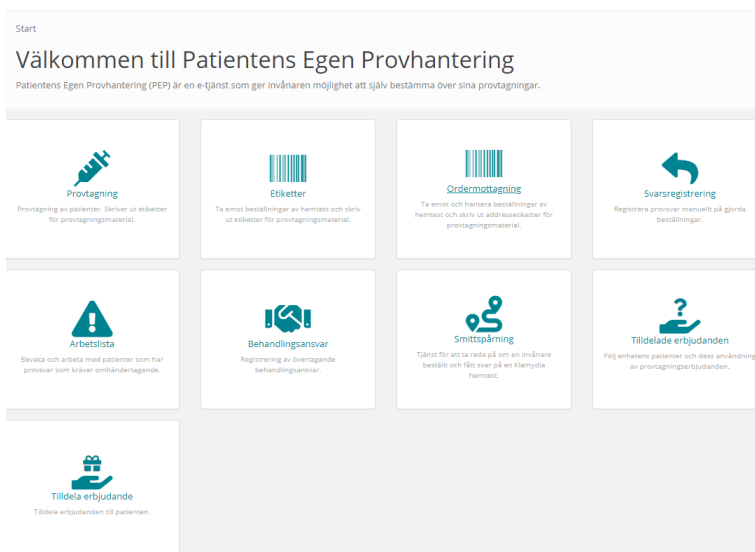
Start

Välkommen till Patientens Egen Provhantering

Patientens Egen Provhantering (PEP) är en e-tjänst som ger invånaren möjlighet att själv bestämma över sina provtagningar.

Provtagning
Provtagning av patienter. Skriver ut etiketter för provtagningsmaterial.

Etiketter
Ta emot beställningar av hemtest och skriv ut etiketter för provtagningsmaterial.

Ordermottagning
Ta emot och hantera beställningar av hemtest och skriv ut addressetiketter för provtagningsmaterial.

Svarsregistrering
Registrera provsvar manuellt på gjorda beställningar.

Arbetslista
Bevaka och arbeta med patienter som har provsvar som kräver omhändertagande.

Behandlingsansvar
Registrering av övertagande behandlingsansvar.

Smittspårning
Tjänst för att ta reda på om en invånare beställt och fått svar på en Klamydia hemtest.

Tilldelade erbjudanden
Följ enhetens patienter och dess användning av provtagningserbjudanden.

Tilldela erbjudande
Tilldela erbjudanden till patienten.